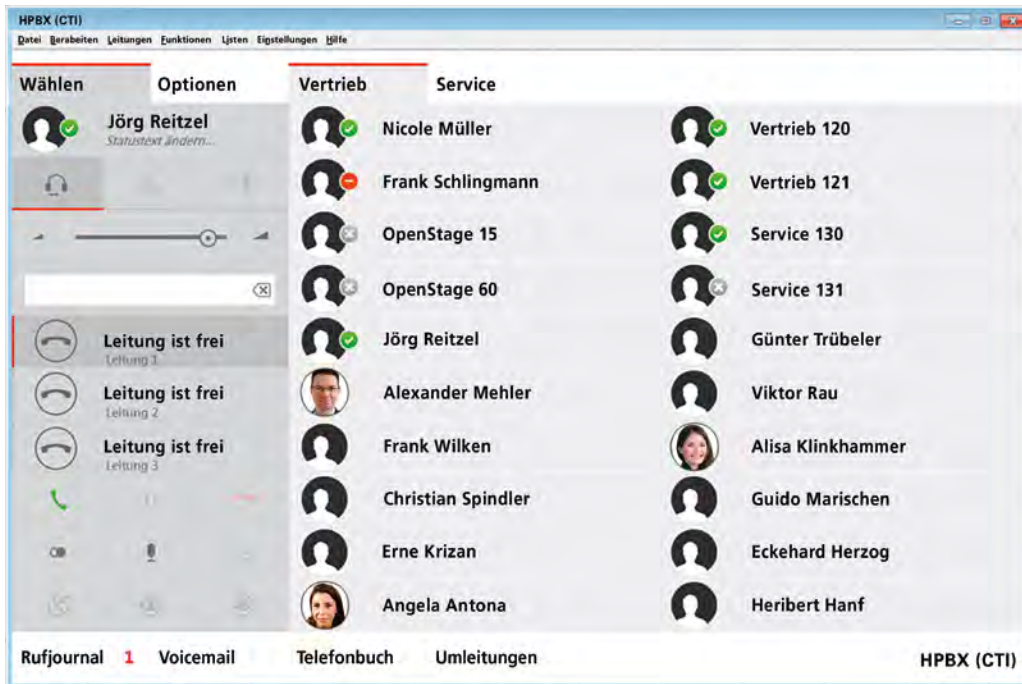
HPBX (CTI)

Datei Bearbeiten Leitungen Funktionen Listen Einstellungen Hilfe

Wählen Optionen

Jörg Reitzel
Statustext ändern...

Leitung ist frei
Leitung 1

Leitung ist frei
Leitung 2

Leitung ist frei
Leitung 3

Vertrieb Service

| | |
|---|---|
| Nicole Müller | Vertrieb 120 |
| Frank Schlingmann | Vertrieb 121 |
| OpenStage 15 | Service 130 |
| OpenStage 60 | Service 131 |
| Jörg Reitzel | Günter Trübeler |
| Alexander Mehler | Viktor Rau |
| Frank Wilken | Alisa Klinkhammer |
| Christian Spindler | Guido Marischen |
| Erne Krizan | Eckehard Herzog |
| Angela Antona | Heribert Hanf |

Rufjournal 1 Voicemail Telefonbuch Umleitungen HPBX (CTI)